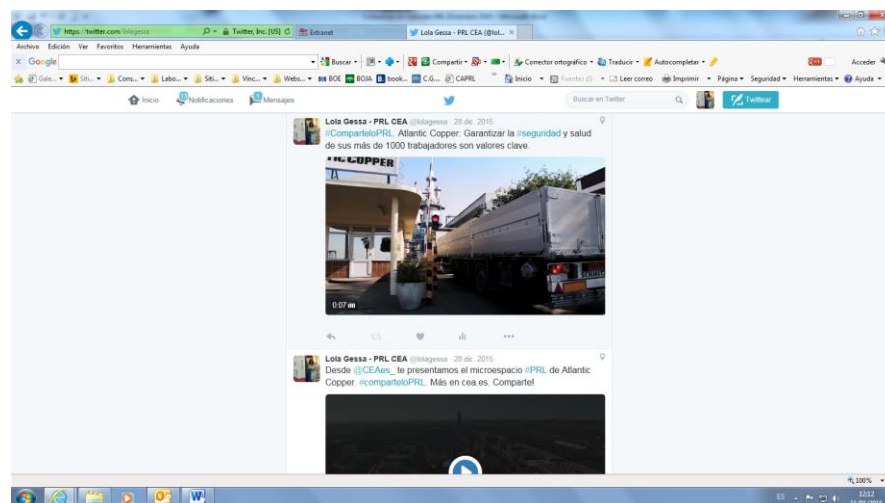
https://twitter.com/lolagessa

Twitter, Inc. [US]

Extranet

Lola Gessa - PRL CEA (@lol...

Archivo Edición Ver Favoritos Herramientas Ayuda

Google

Buscar

Compartir

Conector ortográfico

Traducir

Autocompletar

Acceder

Gale... Siti... Cons... Labo... Siti... Vinc... Webs... BOE BOJA book... C.G... CAPRL

Inicio Fuentes Leer correo Imprimir Página Seguridad Herramientas Ayuda

Inicio Notificaciones Mensajes

Buscar en Twitter

Twittear

Lola Gessa - PRL CEA @lolagessa · 29 dic. 2015
#CompárteloPRL. Atlantic Copper: Garantizar la #seguridad y salud de sus más de 1000 trabajadores son valores clave.

IC COPPER

0:07

Lola Gessa - PRL CEA @lolagessa · 28 dic. 2015
Desde @CEAes_ te presentamos el microespacio #PRL de Atlantic Copper. #comparteloPRL. Más en cea.es. Comparte!

100%

ES

12:12